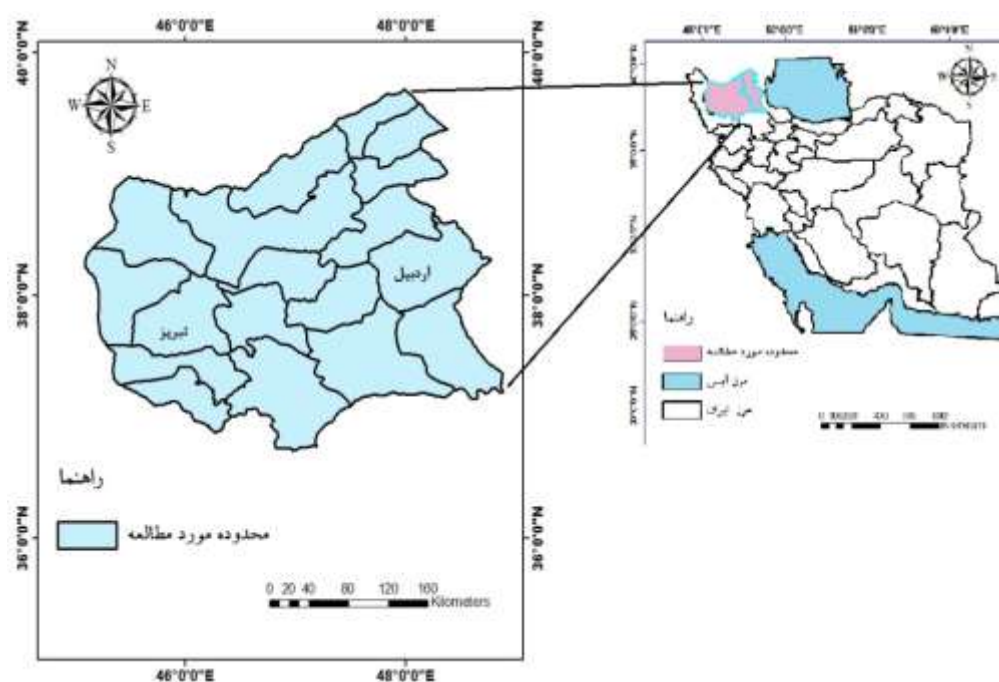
46°0'0"E
48°0'0"E
40°0'0"N
38°0'0"N
36°0'0"N
N
W
E
S
اردبیل
تبریز
راهنما
محدوده مورد مطالعه
0 20 40 80 120 160 Kilometers
46°0'0"E
48°0'0"E

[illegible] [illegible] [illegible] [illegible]
W
S
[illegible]
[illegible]
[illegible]
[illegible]
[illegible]
راهنما
محدوده مورد مطالعه
مرز آبی
حد ایران
0 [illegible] 400 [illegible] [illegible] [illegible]